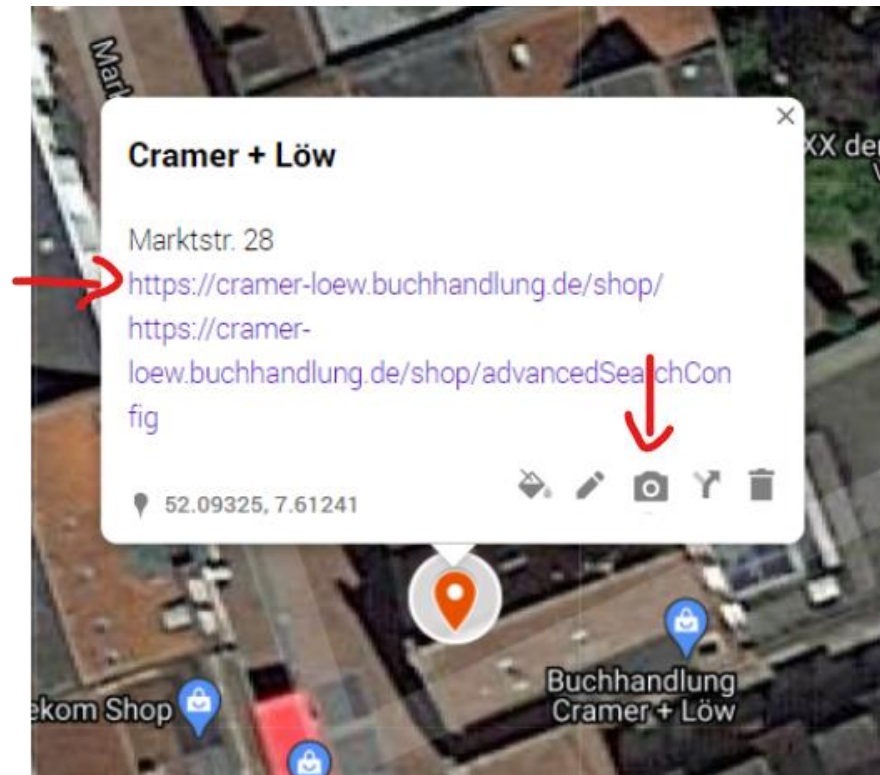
Mark

XX der
V

Cramer + Löw

Marktstr. 28
https://cramer-loew.buchhandlung.de/shop/
https://cramer-loew.buchhandlung.de/shop/advancedSearchConfig

52.09325, 7.61241

ekom Shop

Buchhandlung
Cramer + Löw